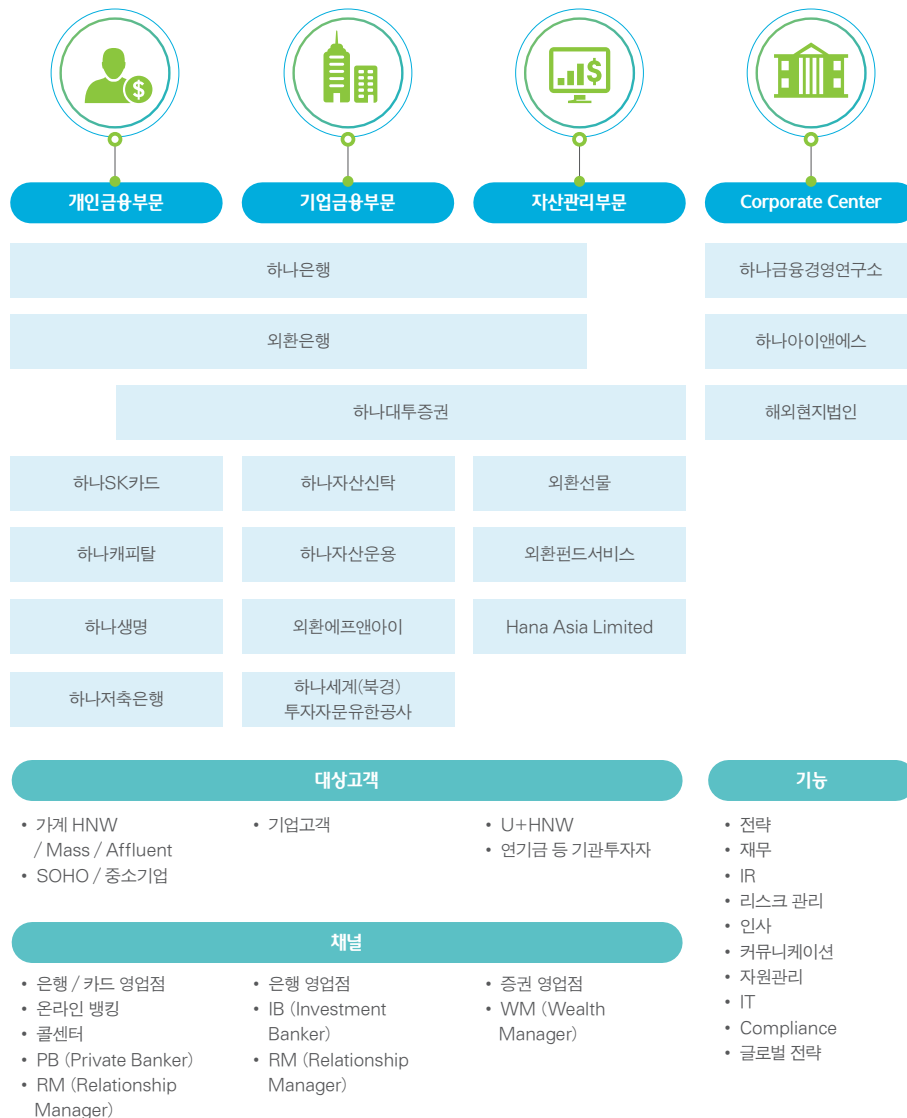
개인금융부문

기업금융부문

자산관리부문

Corporate Center

하나은행

외환은행

하나대투증권

하나SK카드

하나자산신탁

외환선물

하나캐피탈

하나자산운용

외환펀드서비스

하나생명

외환에프앤아이

Hana Asia Limited

하나저축은행

하나세계(북경) 투자자문유한공사

하나금융경영연구소

하나아이앤에스

해외현지법인

대상고객

• 가계 HNW / Mass / Affluent
• SOHO / 중소기업

• 기업고객

• U+HNW
• 연기금 등 기관투자자

채널

• 은행 / 카드 영업점
• 온라인 뱅킹
• 콜센터
• PB (Private Banker)
• RM (Relationship Manager)

• 은행 영업점
• IB (Investment Banker)
• RM (Relationship Manager)

• 증권 영업점
• WM (Wealth Manager)

기능

• 전략
• 재무
• IR
• 리스크 관리
• 인사
• 커뮤니케이션
• 자원관리
• IT
• Compliance
• 글로벌 전략